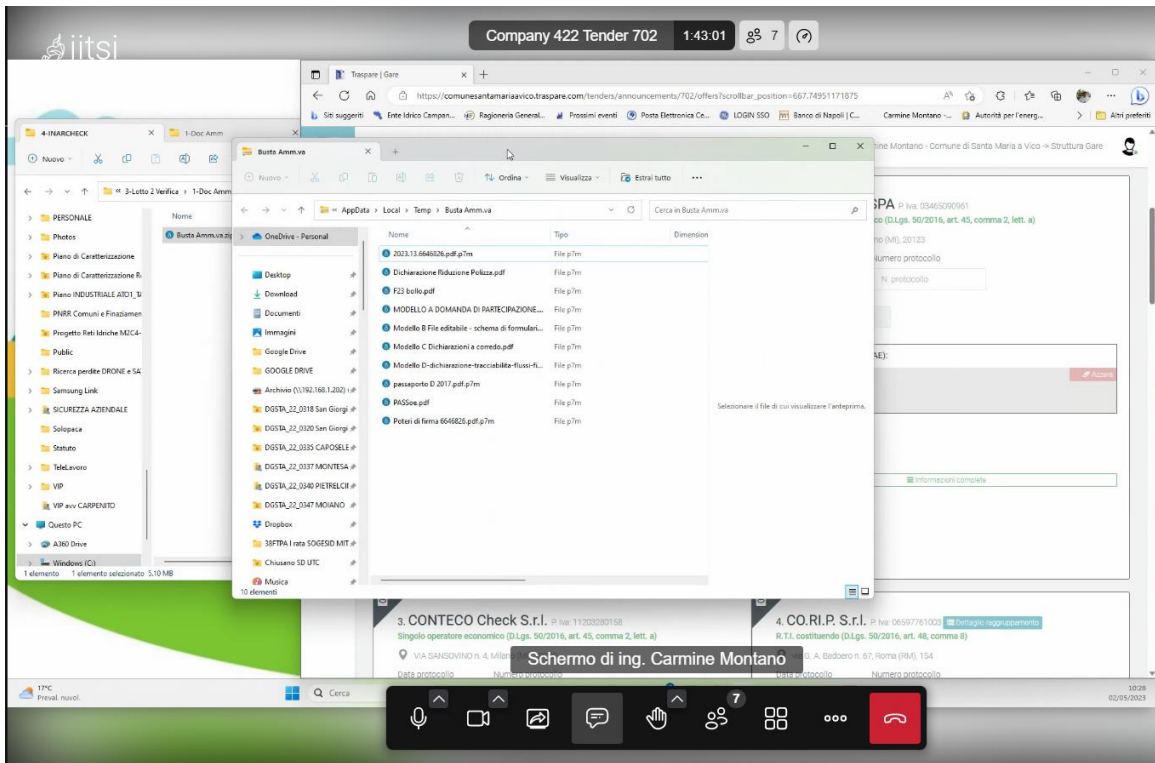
jitsi

Company 422 Tender 702 1:43:01 7

Traspare | Gare

https://comunesantamariaavico.traspare.com/tenders/announcements/702/offers?scrollbar_position=667.74951171875

Siti suggeriti Ente Idrico Campan... Ragioneria General... Prossimi eventi Posta Elettronica Ce... LOGIN SSO Banco di Napoli | C... Carmine Montano -... Autorità per l'energ... Altri preferiti

Carmine Montano - Comune di Santa Maria a Vico -> Struttura Gare

4-INARCHECK 1-Doc Amm

Nuovo

« 3-Lotto 2 Verifica › 1-Doc Amm

PERSONALE
Photos
Piano di Caratterizzazione
Piano di Caratterizzazione R
Piano INDUSTRIALE ATO1_T
PNRR Comuni e Finaziamen
Progetto Reti Idriche M2C4-
Public
Ricerca perdite DRONE e SA
Samsung Link
SICUREZZA AZIENDALE
Solopaca
Statuto
TeleLavoro
VIP
VIP avv CARPENITO
Questo PC
A360 Drive
Windows (C:)

Nome
Busta Amm.va.zip

1 elemento 1 elemento selezionato 5,10 MB

Busta Amm.va

Nuovo Ordina Visualizza Estrai tutto ...

« AppData › Local › Temp › Busta Amm.va

Cerca in Busta Amm.va

OneDrive - Personal
Desktop
Download
Documenti
Immagini
Google Drive
GOOGLE DRIVE
Archivio (\\192.168.1.202) (
DGSTA_22_0318 San Giorgi
DGSTA_22_0320 San Giorgi
DGSTA_22_0335 CAPOSELE
DGSTA_22_0337 MONTESA
DGSTA_22_0340 PIETRELCII
DGSTA_22_0347 MOIANO
Dropbox
38FTPA I rata SOGESID MIT
Chiusano SD UTC
Musica

10 elementi

| Nome | Tipo | Dimension |
|---|---|---|
| 2023.13.6646826.pdf.p7m | File p7m | |
| Dichiarazione Riduzione Polizza.pdf | File p7m | |
| F23 bollo.pdf | File p7m | |
| MODELLO A DOMANDA DI PARTECIPAZIONE... | File p7m | |
| Modello B File editabile - schema di formulari... | File p7m | |
| Modello C Dichiarazioni a corredo.pdf | File p7m | |
| Modello D-dichiarazione-tracciabilita-flussi-fi... | File p7m | |
| passaporto D 2017.pdf.p7m | File p7m | |
| PASSoe.pdf | File p7m | |
| Poteri di firma 6646826.pdf.p7m | File p7m | |

Selezionare il file di cui visualizzare l'anteprima.

SPA P.Iva 03465090961
co (D.Lgs. 50/2016, art. 45, comma 2, lett. a)
no (MI), 20123
Numero protocollo
N. protocollo
AE):
Azzera
Informazioni complete

3. CONTECO Check S.r.l. P.Iva 11203280158
Singolo operatore economico (D.Lgs. 50/2016, art. 45, comma 2, lett. a)
VIA SANSOVINO n. 4, Milano
Data protocollo Numero protocollo

4. CO.RI.P. S.r.l. P.Iva 06597761003 Dettaglio raggruppamento
R.T.I. costituendo (D.Lgs. 50/2016, art. 48, comma 8)
A. Bedoero n. 67, Roma (RM), 154
Data protocollo Numero protocollo

Schermo di ing. Carmine Montano

17°C
Preval. nuvol.
Cerca
10:28
02/05/2023

7